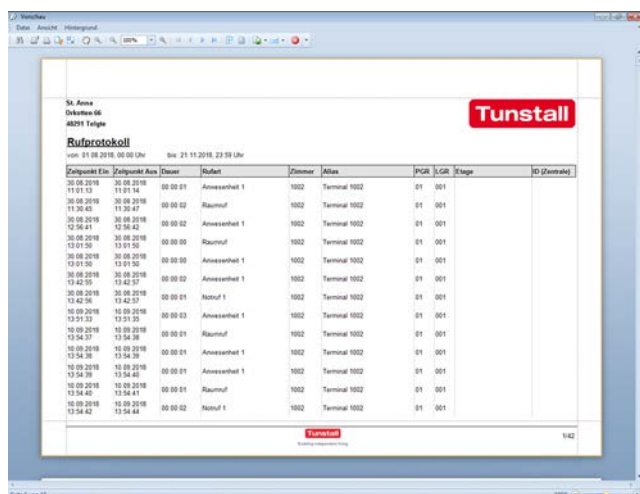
Vorschau
Datei Ansicht Hintergrund
100%

St. Anna
Orkotten 66
48291 Telgte

Tunstall

Rufprotokoll
von: 01.08.2018, 00:00 Uhr bis: 21.11.2018, 23:59 Uhr

| Zeitpunkt Ein | Zeitpunkt Aus | Dauer | Rufart | Zimmer | Alias | PGR | LGR | Etage | ID (Zentrale) |
|---|---|---|---|---|---|---|---|---|---|
| 30.08.2018 11:01:13 | 30.08.2018 11:01:14 | 00:00:01 | Anwesenheit 1 | 1002 | Terminal 1002 | 01 | 001 | | |
| 30.08.2018 11:30:45 | 30.08.2018 11:30:47 | 00:00:02 | Raumruf | 1002 | Terminal 1002 | 01 | 001 | | |
| 30.08.2018 12:56:41 | 30.08.2018 12:56:42 | 00:00:01 | Anwesenheit 1 | 1002 | Terminal 1002 | 01 | 001 | | |
| 30.08.2018 13:01:50 | 30.08.2018 13:01:50 | 00:00:00 | Raumruf | 1002 | Terminal 1002 | 01 | 001 | | |
| 30.08.2018 13:01:50 | 30.08.2018 13:01:50 | 00:00:00 | Anwesenheit 1 | 1002 | Terminal 1002 | 01 | 001 | | |
| 30.08.2018 13:42:55 | 30.08.2018 13:42:57 | 00:00:02 | Anwesenheit 1 | 1002 | Terminal 1002 | 01 | 001 | | |
| 30.08.2018 13:42:56 | 30.08.2018 13:42:57 | 00:00:01 | Notruf 1 | 1002 | Terminal 1002 | 01 | 001 | | |
| 10.09.2018 13:51:32 | 10.09.2018 13:51:35 | 00:00:03 | Anwesenheit 1 | 1002 | Terminal 1002 | 01 | 001 | | |
| 10.09.2018 13:54:37 | 10.09.2018 13:54:38 | 00:00:01 | Raumruf | 1002 | Terminal 1002 | 01 | 001 | | |
| 10.09.2018 13:54:38 | 10.09.2018 13:54:39 | 00:00:01 | Anwesenheit 1 | 1002 | Terminal 1002 | 01 | 001 | | |
| 10.09.2018 13:54:39 | 10.09.2018 13:54:40 | 00:00:01 | Anwesenheit 1 | 1002 | Terminal 1002 | 01 | 001 | | |
| 10.09.2018 13:54:40 | 10.09.2018 13:54:41 | 00:00:01 | Raumruf | 1002 | Terminal 1002 | 01 | 001 | | |
| 10.09.2018 13:54:42 | 10.09.2018 13:54:44 | 00:00:02 | Notruf 1 | 1002 | Terminal 1002 | 01 | 001 | | |

Tunstall
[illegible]
1/42